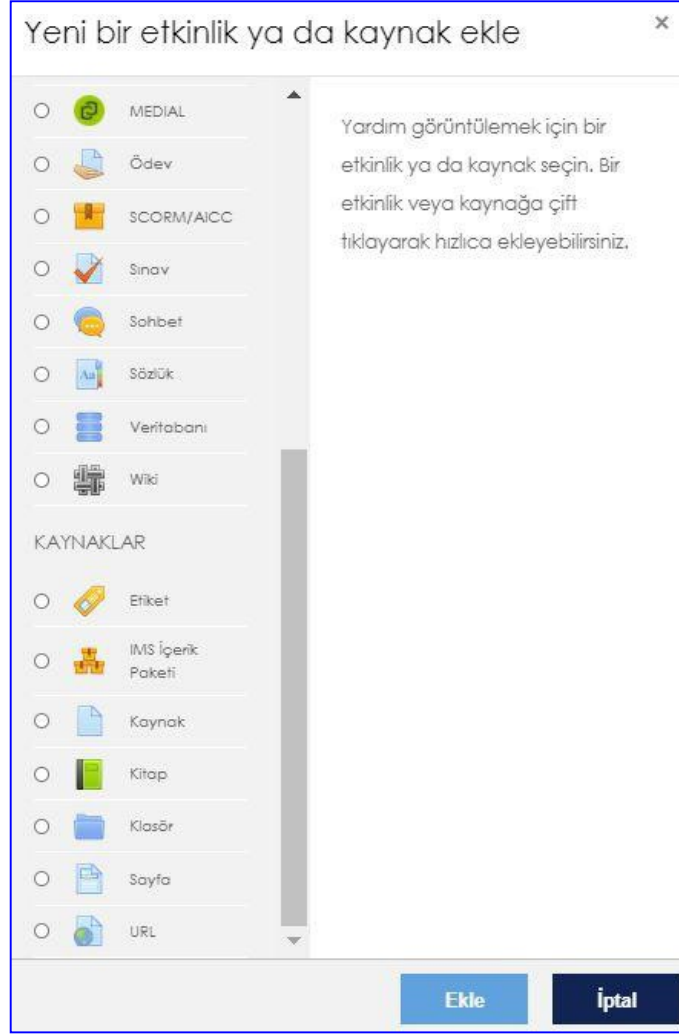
Yeni bir etkinlik ya da kaynak ekle

×

MEDIAL
Ödev
SCORM/AICC
Sınav
Sohbet
Sözlük
Veritabanı
Wiki

KAYNAKLAR

Etiket
IMS İçerik Paketi
Kaynak
Kitap
Klasör
Sayfa
URL

Yardım görüntülemek için bir etkinlik ya da kaynak seçin. Bir etkinlik veya kaynağa çift tıklayarak hızlıca ekleyebilirsiniz.

Ekle
İptal